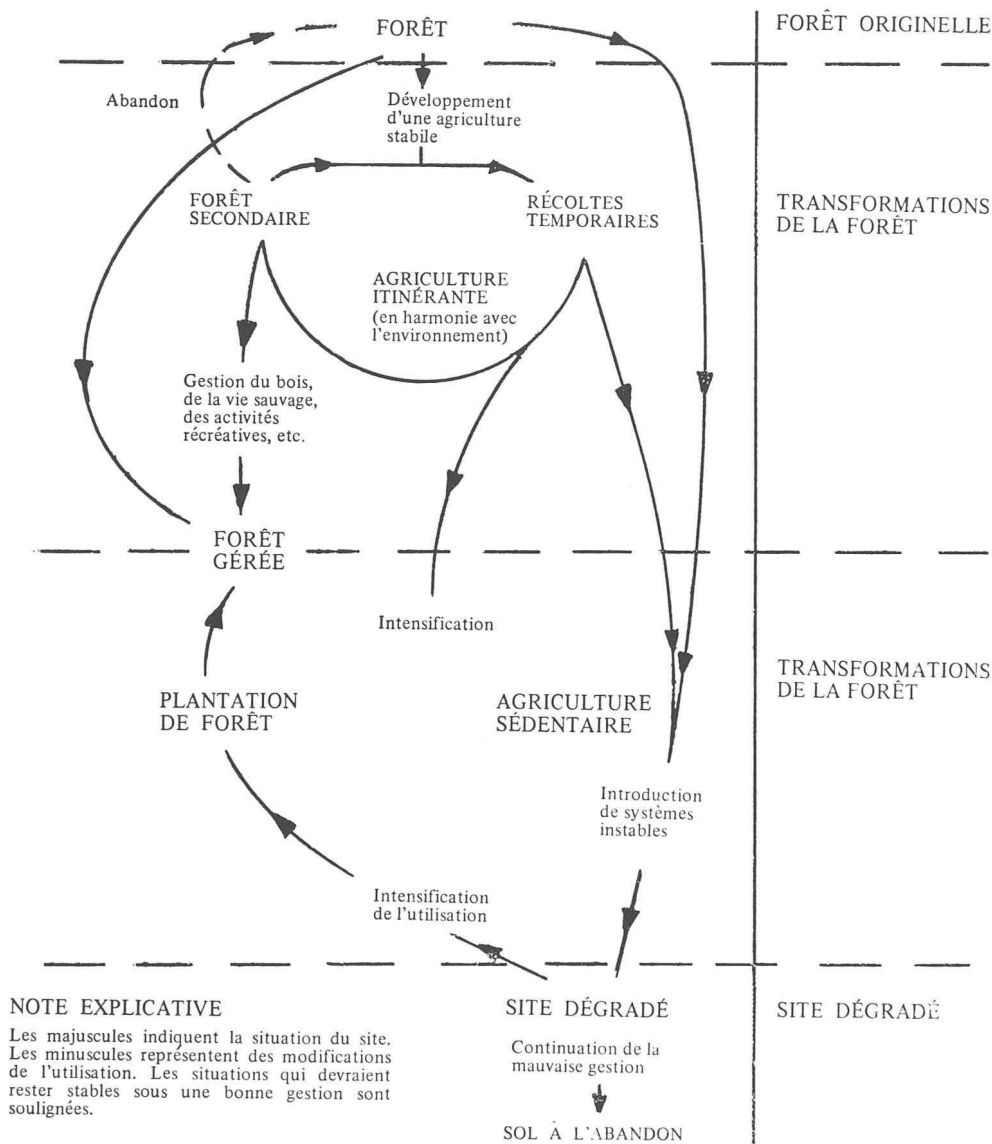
FORÊT

FORÊT ORIGINELLE

Abandon

Développement d'une agriculture stable

FORÊT SECONDAIRE

RÉCOLTES TEMPORAIRES

TRANSFORMATIONS DE LA FORÊT

AGRICULTURE ITINÉRANTE (en harmonie avec l'environnement)

Gestion du bois, de la vie sauvage, des activités récréatives, etc.

FORÊT GÉRÉE

Intensification

TRANSFORMATIONS DE LA FORÊT

PLANTATION DE FORÊT

AGRICULTURE SÉDENTAIRE

Introduction de systèmes instables

Intensification de l'utilisation

NOTE EXPLICATIVE

Les majuscules indiquent la situation du site. Les minuscules représentent des modifications de l'utilisation. Les situations qui devraient rester stables sous une bonne gestion sont soulignées.

SITE DÉGRADÉ

Continuation de la mauvaise gestion

SOL A L'ABANDON

SITE DÉGRADÉ